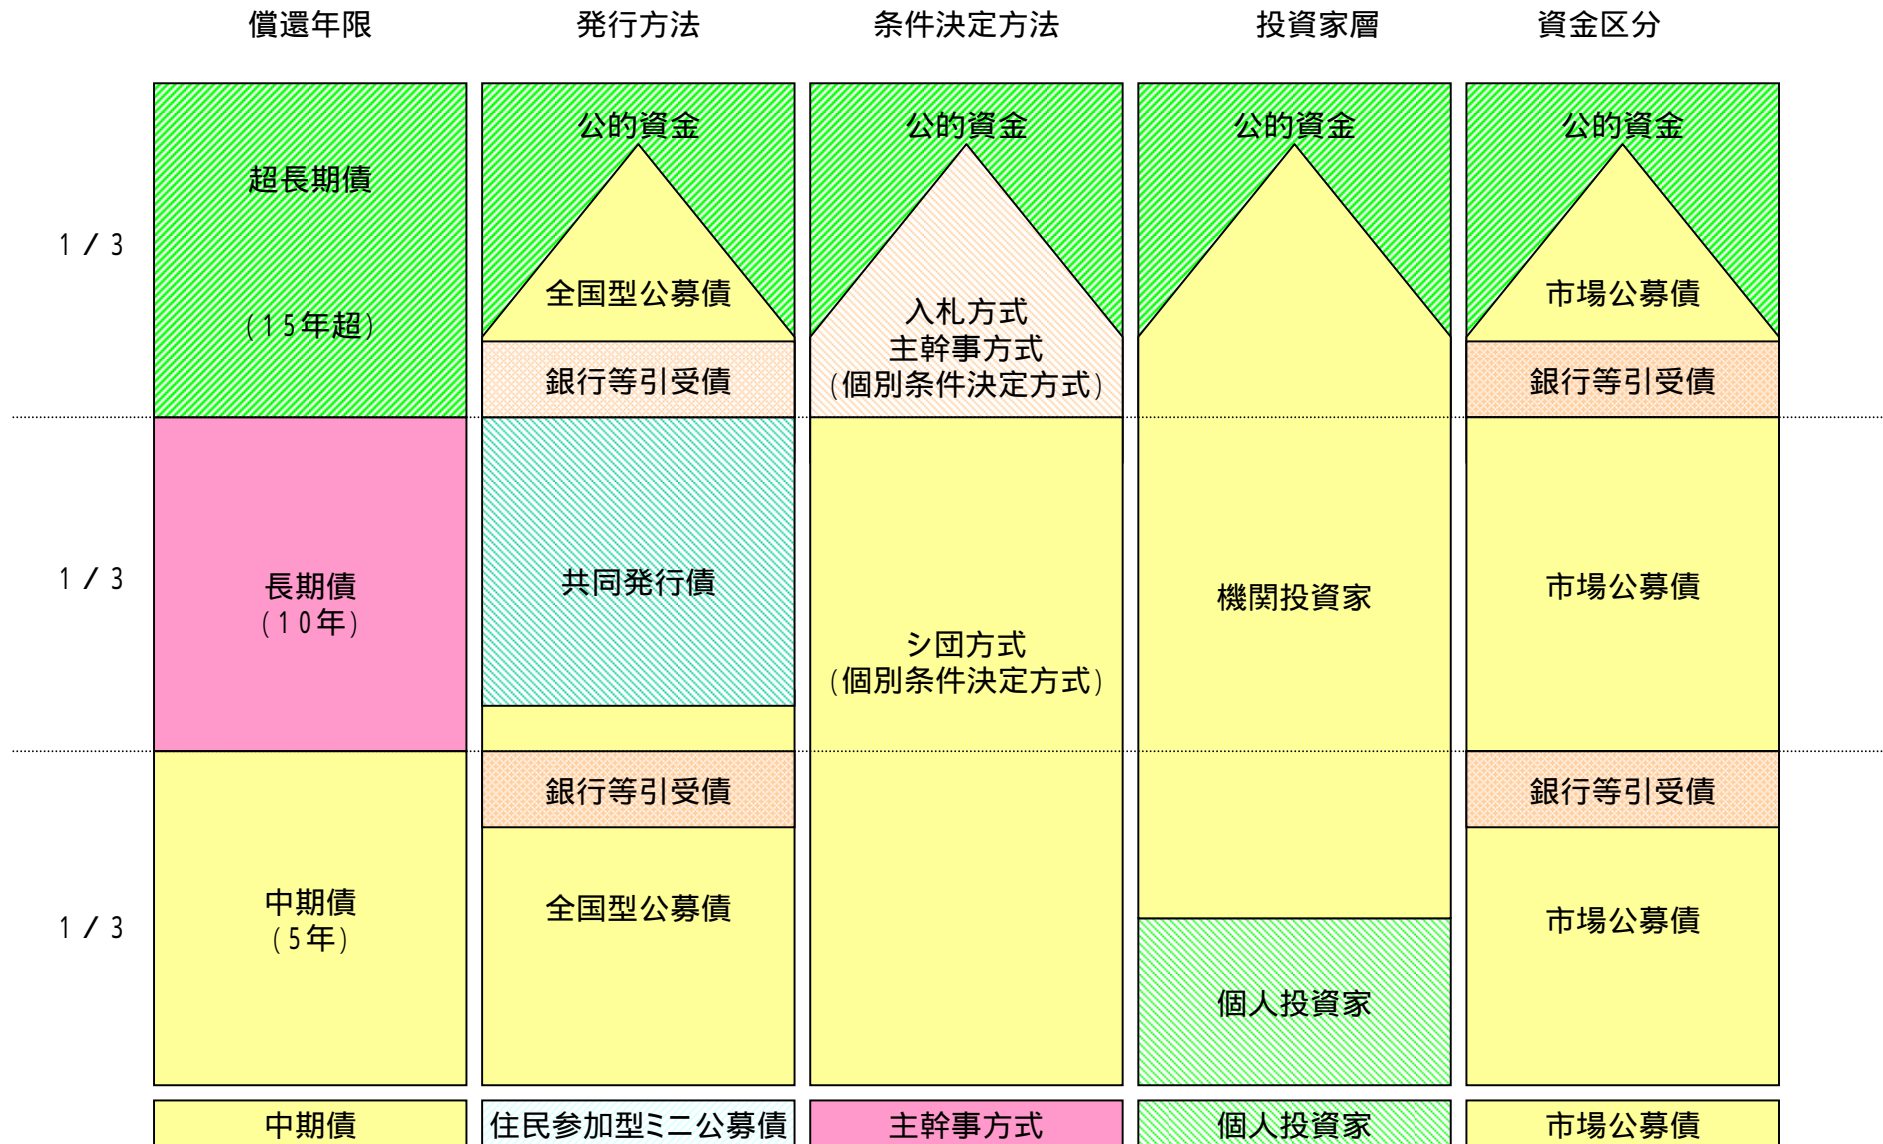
償還年限

発行方法

条件決定方法

投資家層

資金区分

1/3

1/3

1/3

超長期債

（15年超）

長期債
（10年）

中期債
（5年）

中期債

公的資金

全国型公募債

銀行等引受債

共同発行債

銀行等引受債

全国型公募債

住民参加型ミニ公募債

公的資金

入札方式
主幹事方式
（個別条件決定方式）

シ団方式
（個別条件決定方式）

主幹事方式

公的資金

機関投資家

個人投資家

個人投資家

公的資金

市場公募債

銀行等引受債

市場公募債

銀行等引受債

市場公募債

市場公募債